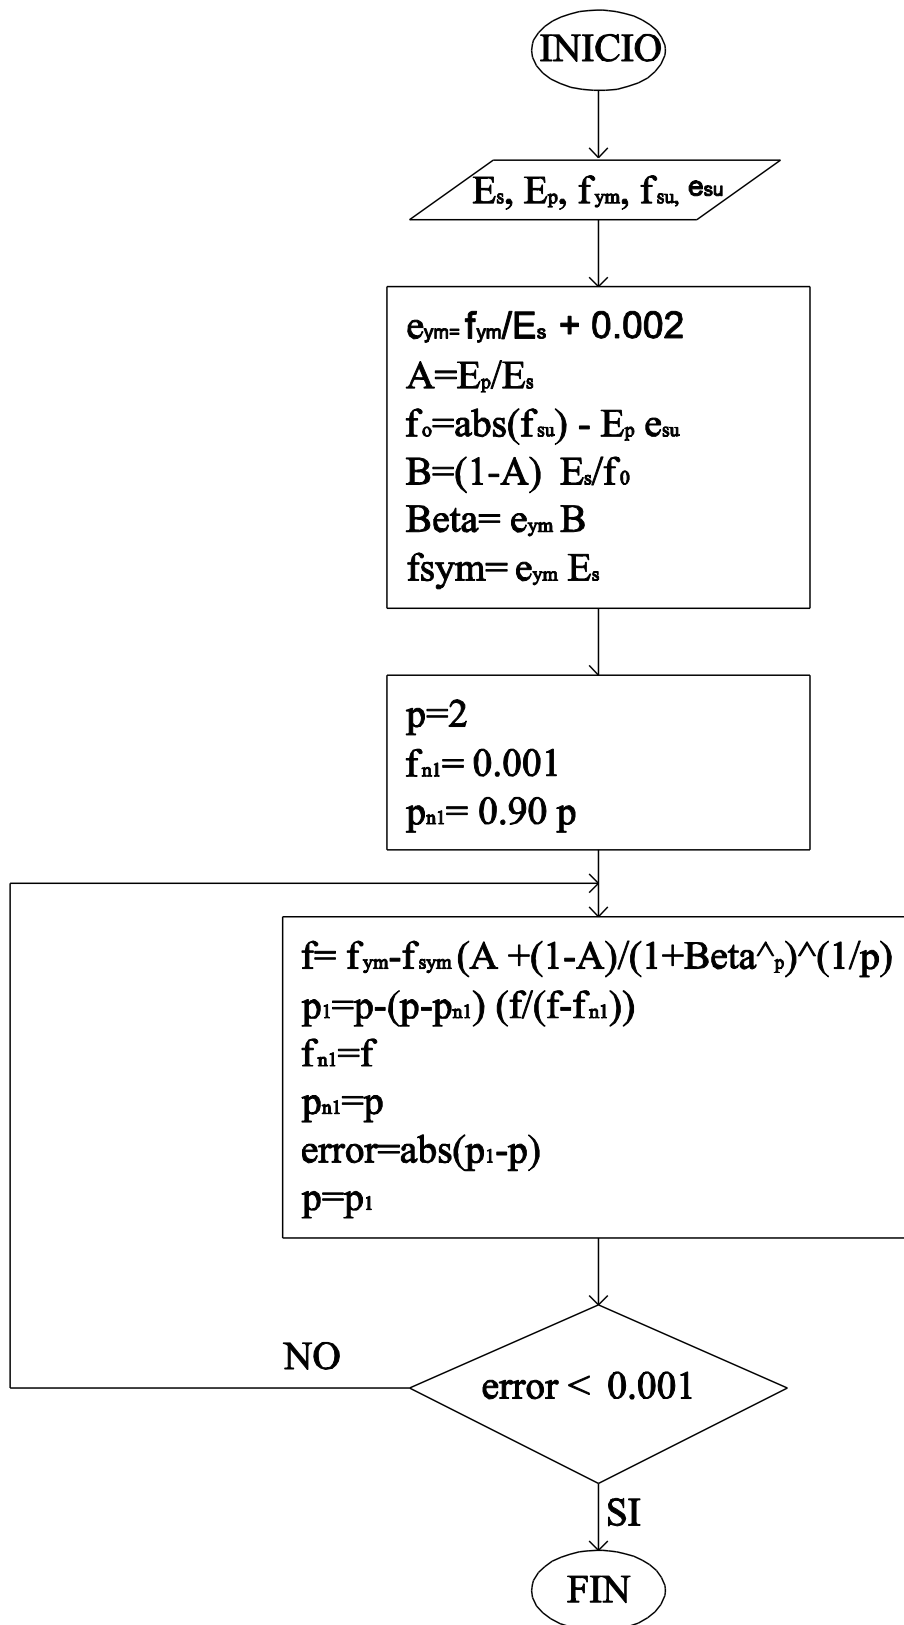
INICIO

$E_s$, $E_p$, $f_{ym}$, $f_{su,}$ $e_{su}$

$e_{ym=}$ $f_{ym}/E_s + 0.002$
$A=E_p/E_s$
$f_o=abs(f_{su}) - E_p\ e_{su}$
$B=(1-A)\ E_s/f_0$
Beta= $e_{ym}$ B
fsym= $e_{ym}$ $E_s$

p=2
$f_{n1}$= 0.001
$p_{n1}$= 0.90 p

f= $f_{ym}$-$f_{sym}$ (A +(1-A)/(1+Beta^$_p$)^(1/p)
$p_1$=p-(p-$p_{n1}$) (f/(f-$f_{n1}$))
$f_{n1}$=f
$p_{n1}$=p
error=abs($p_1$-p)
p=$p_1$

NO

error < 0.001

SI

FIN